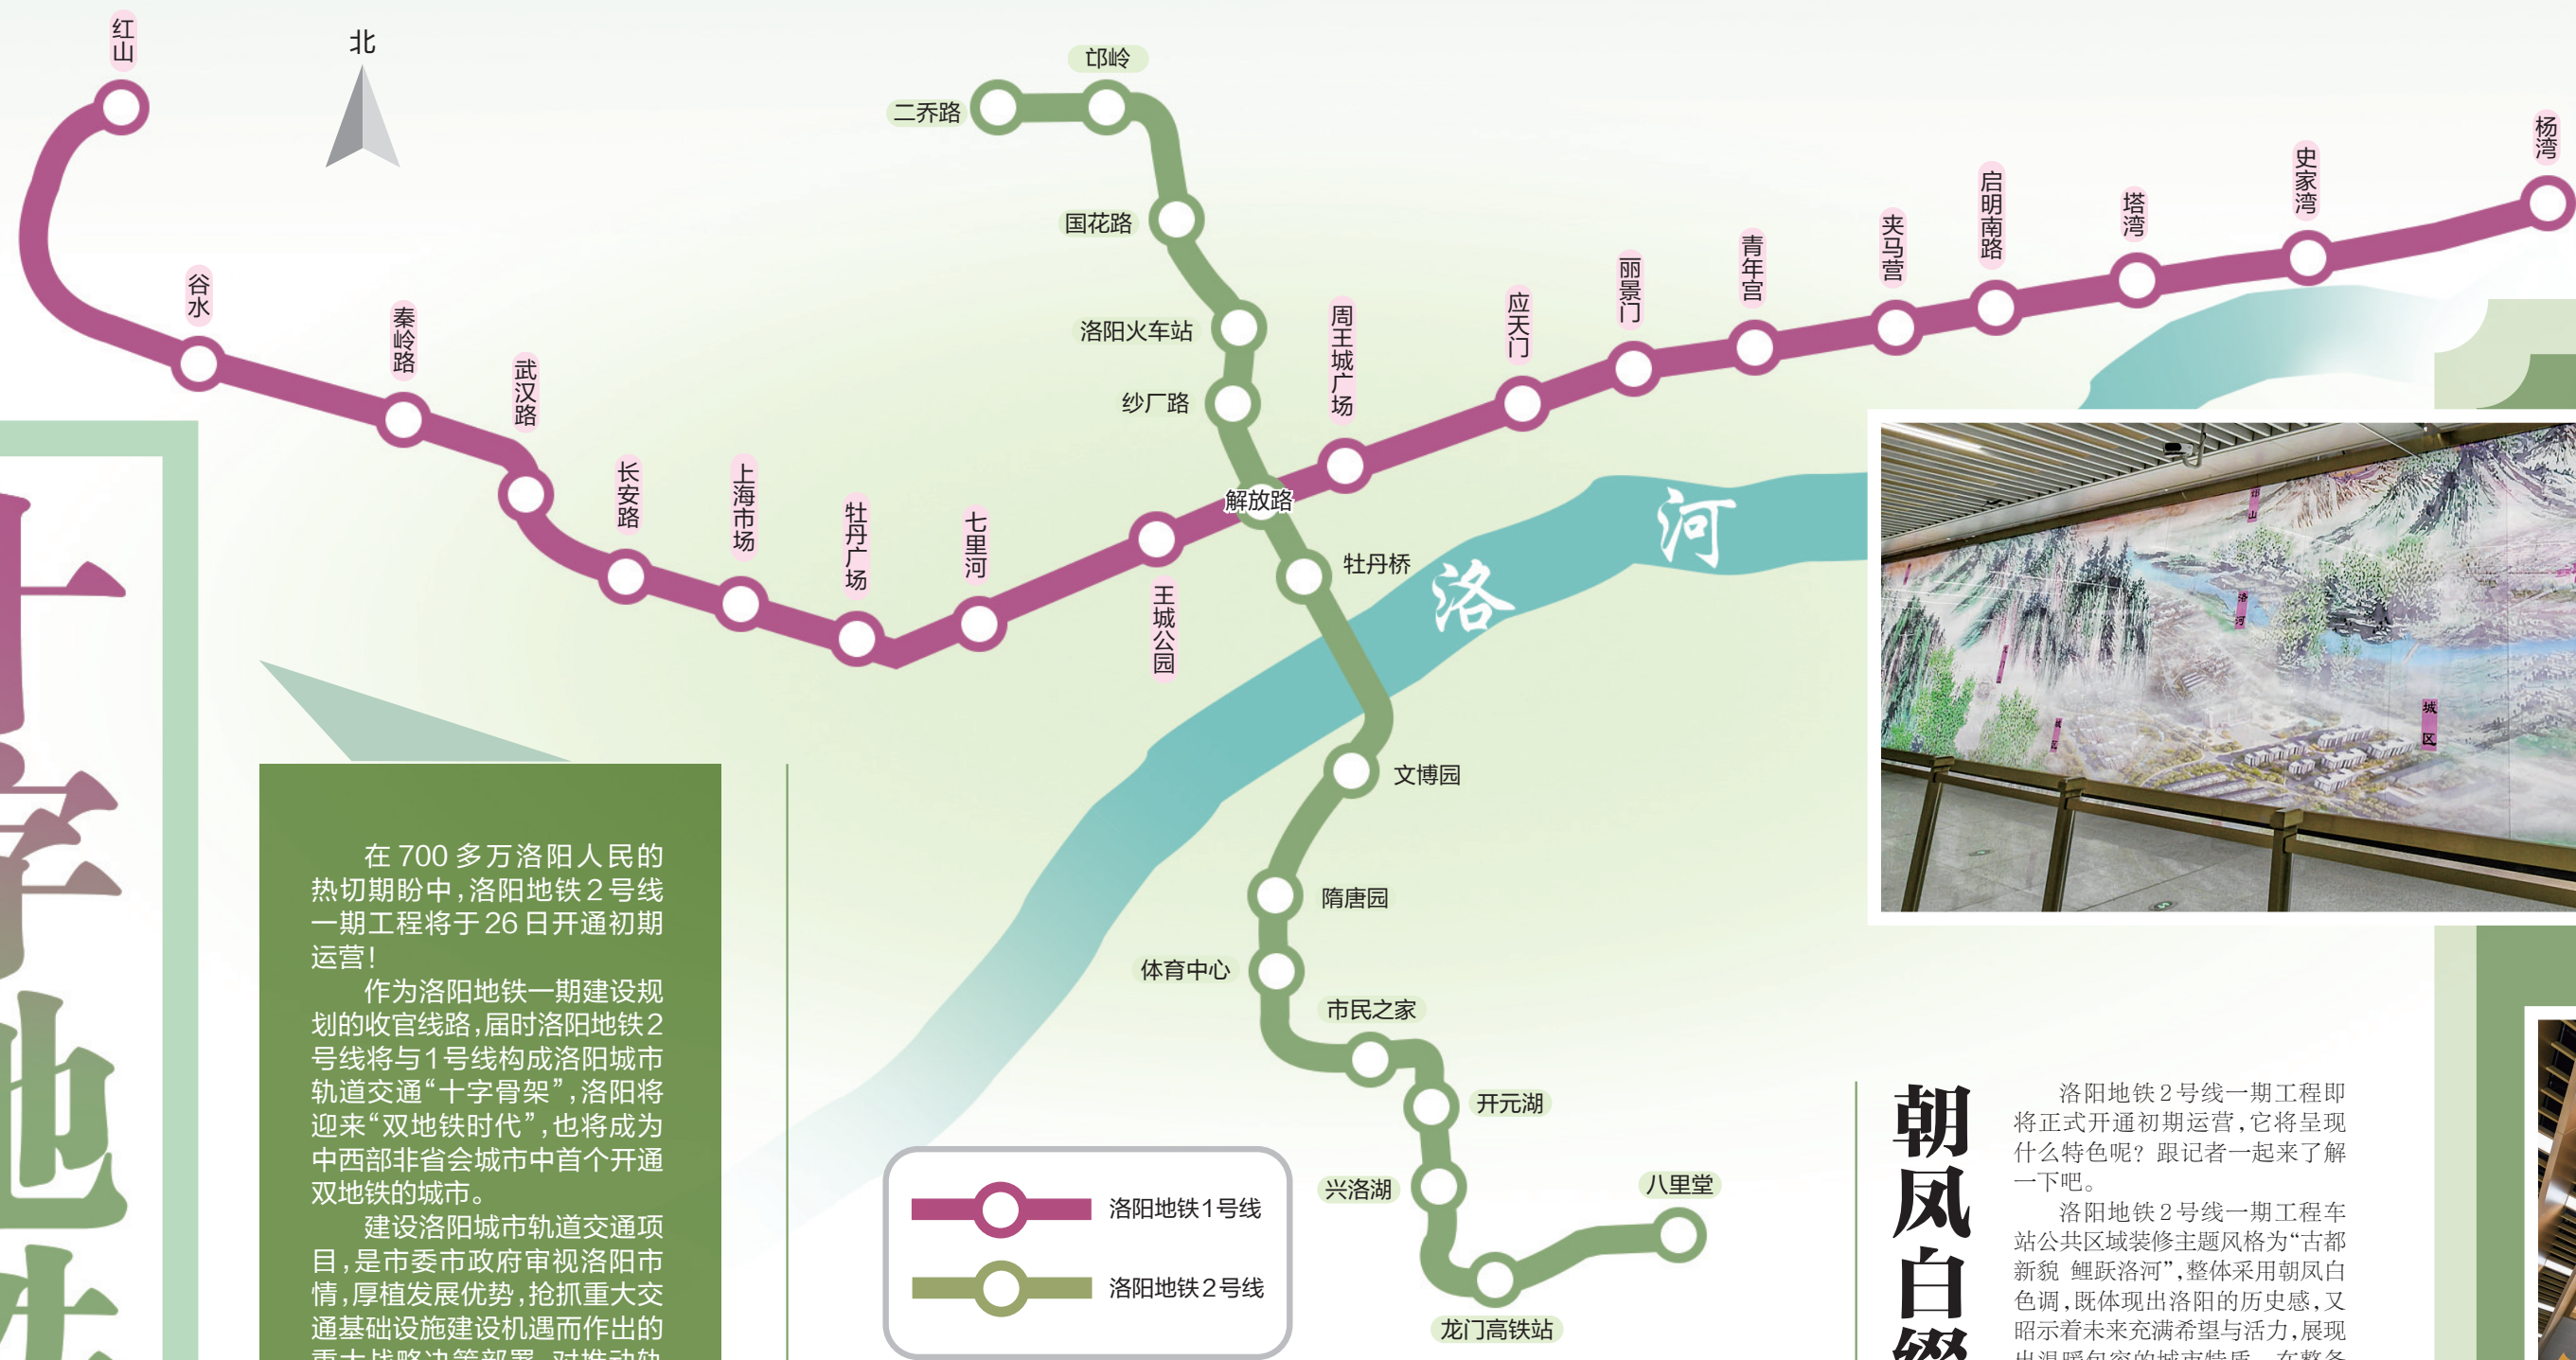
红山

北

邙岭

二乔路

国花路

洛阳火车站

纱厂路

解放路

牡丹桥

文博园

隋唐园

体育中心

市民之家

开元湖

兴洛湖

八里堂

龙门高铁站

谷水

秦岭路

武汉路

长安路

上海市场

牡丹广场

七里河

王城公园

周王城广场

应天门

丽景门

青年宫

夹马营

启明南路

塔湾

史家湾

杨湾

洛

河

洛阳地铁1号线

洛阳地铁2号线

十字地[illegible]

在 700 多万洛阳人民的热切期盼中，洛阳地铁 2 号线一期工程将于 26 日开通初期运营！

作为洛阳地铁一期建设规划的收官线路，届时洛阳地铁 2 号线将与 1 号线构成洛阳城市轨道交通“十字骨架”，洛阳将迎来“双地铁时代”，也将成为中西部非省会城市中首个开通双地铁的城市。

建设洛阳城市轨道交通项目，是市委市政府审视洛阳市情，厚植发展优势，抢抓重大交通基础设施建设机遇而作出的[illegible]

朝凤白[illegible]

洛阳地铁 2 号线一期工程即将正式开通初期运营，它将呈现什么特色呢？跟记者一起来了解一下吧。

洛阳地铁 2 号线一期工程车站公共区域装修主题风格为“古都新貌 鲤跃洛河”，整体采用朝凤白色调，既体现出洛阳的历史感，又昭示着未来充满希望与活力，展现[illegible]